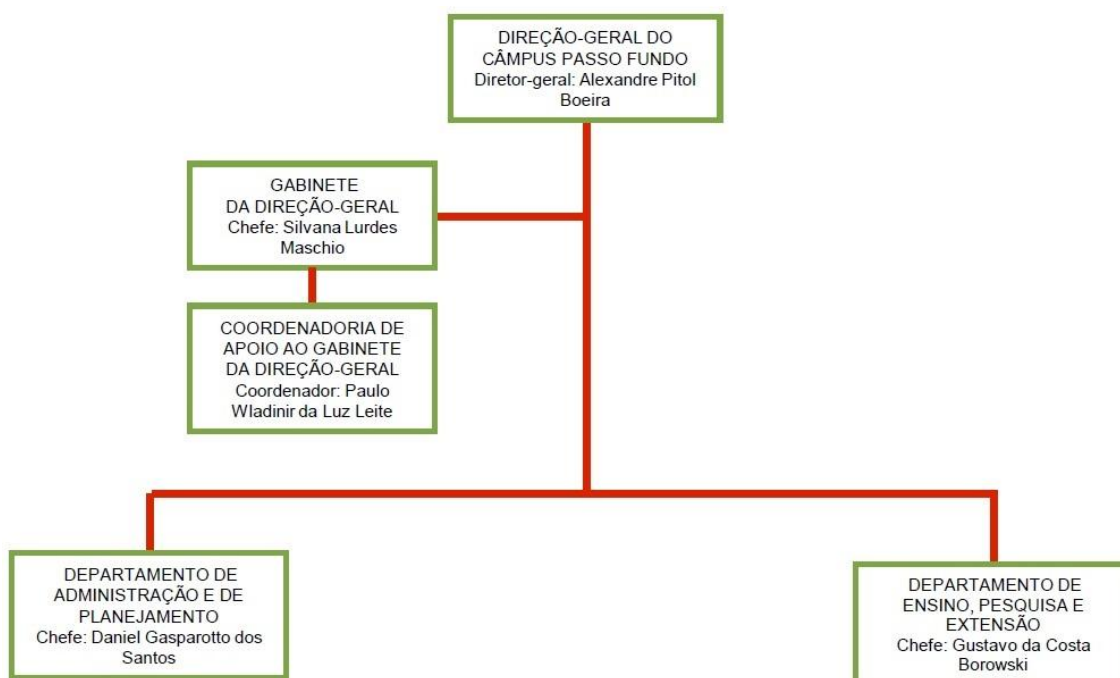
DIREÇÃO-GERAL DO CÂMPUS PASSO FUNDO
Diretor-geral: Alexandre Pitol Boeira

GABINETE DA DIREÇÃO-GERAL
Chefe: Silvana Lurdes Maschio

COORDENADORIA DE APOIO AO GABINETE DA DIREÇÃO-GERAL
Coordenador: Paulo Wladinir da Luz Leite

DEPARTAMENTO DE ADMINISTRAÇÃO E DE PLANEJAMENTO
Chefe: Daniel Gasparotto dos Santos

DEPARTAMENTO DE ENSINO, PESQUISA E EXTENSÃO
Chefe: Gustavo da Costa Borowski